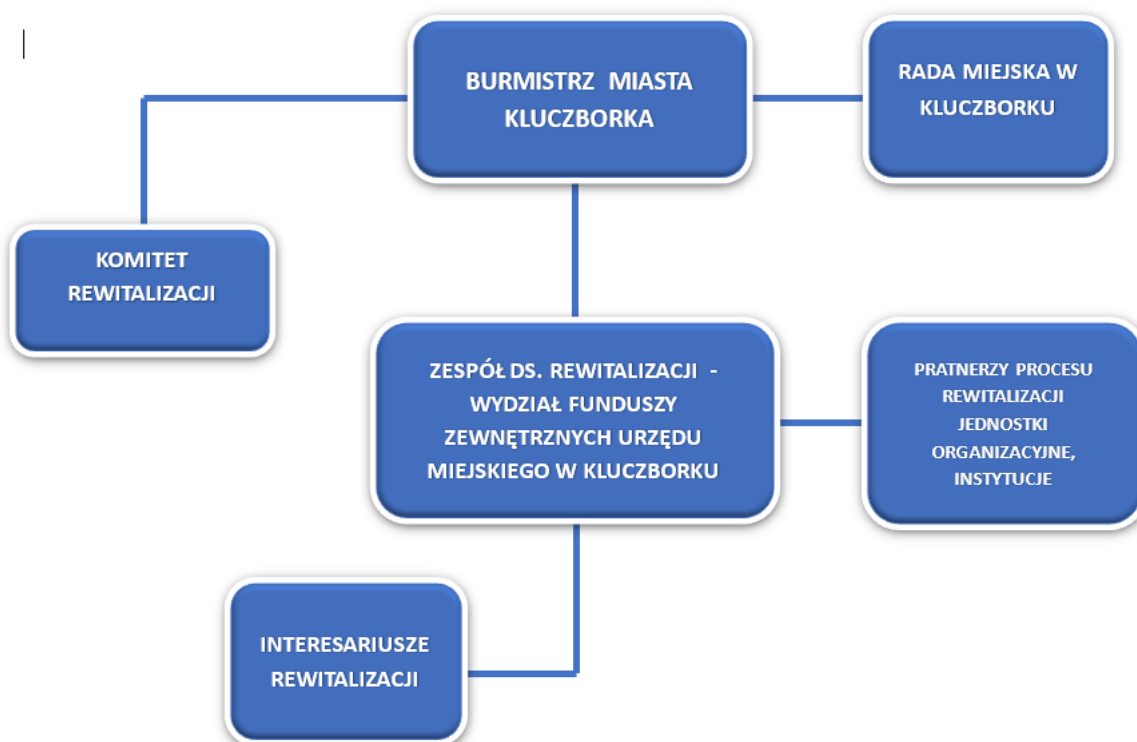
BURMISTRZ MIASTA KLUCZBORKA

RADA MIEJSKA W KLUCZBORKU

KOMITET REWITALIZACJI

ZESPÓŁ DS. REWITALIZACJI - WYDZIAŁ FUNDUSZY ZEWNĘTRZNYCH URZĘDU MIEJSKIEGO W KLUCZBORKU

PRATNERZY PROCESU REWITALIZACJI JEDNOSTKI ORGANIZACYJNE, INSTYTUCJE

INTERESARIUSZE REWITALIZACJI